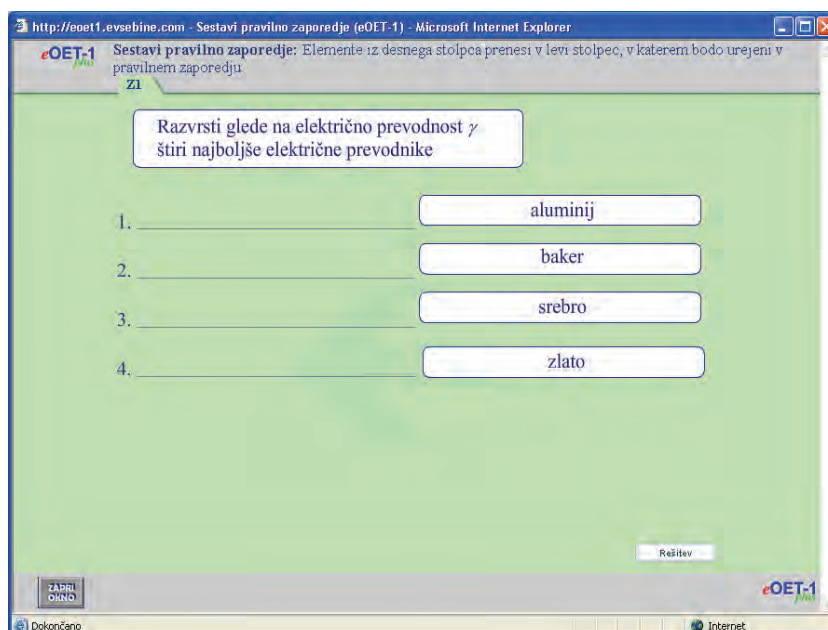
http://eoet1.evsebine.com - Sestavi pravilno zaporedje (eOET-1) - Microsoft Internet Explorer

eOET-1 plus

Sestavi pravilno zaporedje: Elemente iz desnega stolpca prenesi v levi stolpec, v katerem bodo urejeni v pravilnem zaporedju

Z1

Razvrsti glede na električno prevodnost $\gamma$ štiri najboljše električne prevodnike

1. ____________________

2. ____________________

3. ____________________

4. ____________________

aluminij

baker

srebro

zlato

Rešitev

ZAPRI OKNO

eOET-1 plus

Dokončano

Internet